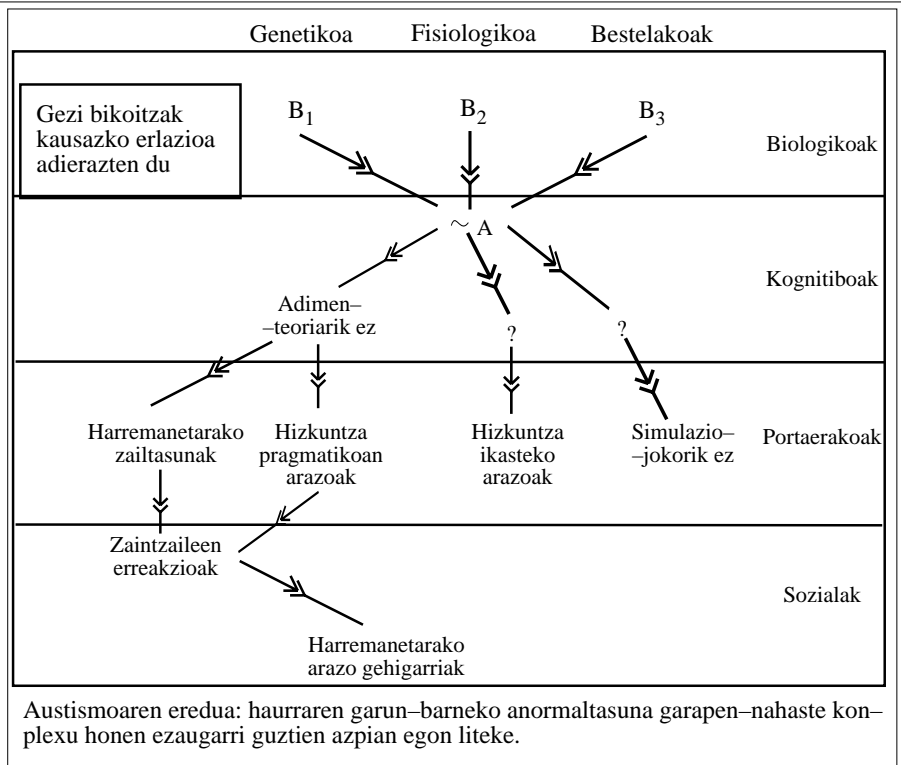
Genetikoa Fisiologikoa Bestelakoak

Gezi bikoitzak kausazko erlazioa adierazten du

$B_1$ $B_2$ $B_3$

Biologikoak

$\sim$ A

Kognitiboak

Adimen––teoriarik ez

?

?

Portaerakoak

Harremanetarako zailtasunak

Hizkuntza pragmatikoan arazoak

Hizkuntza ikasteko arazoak

Simulazio––jokorik ez

Zaintzaileen erreakzioak

Sozialak

Harremanetarako arazo gehigarriak

Austismoaren eredua: haurraren garun–barneko anormaltasuna garapen–nahaste kon–plexu honen ezaugarri guztien azpian egon liteke.